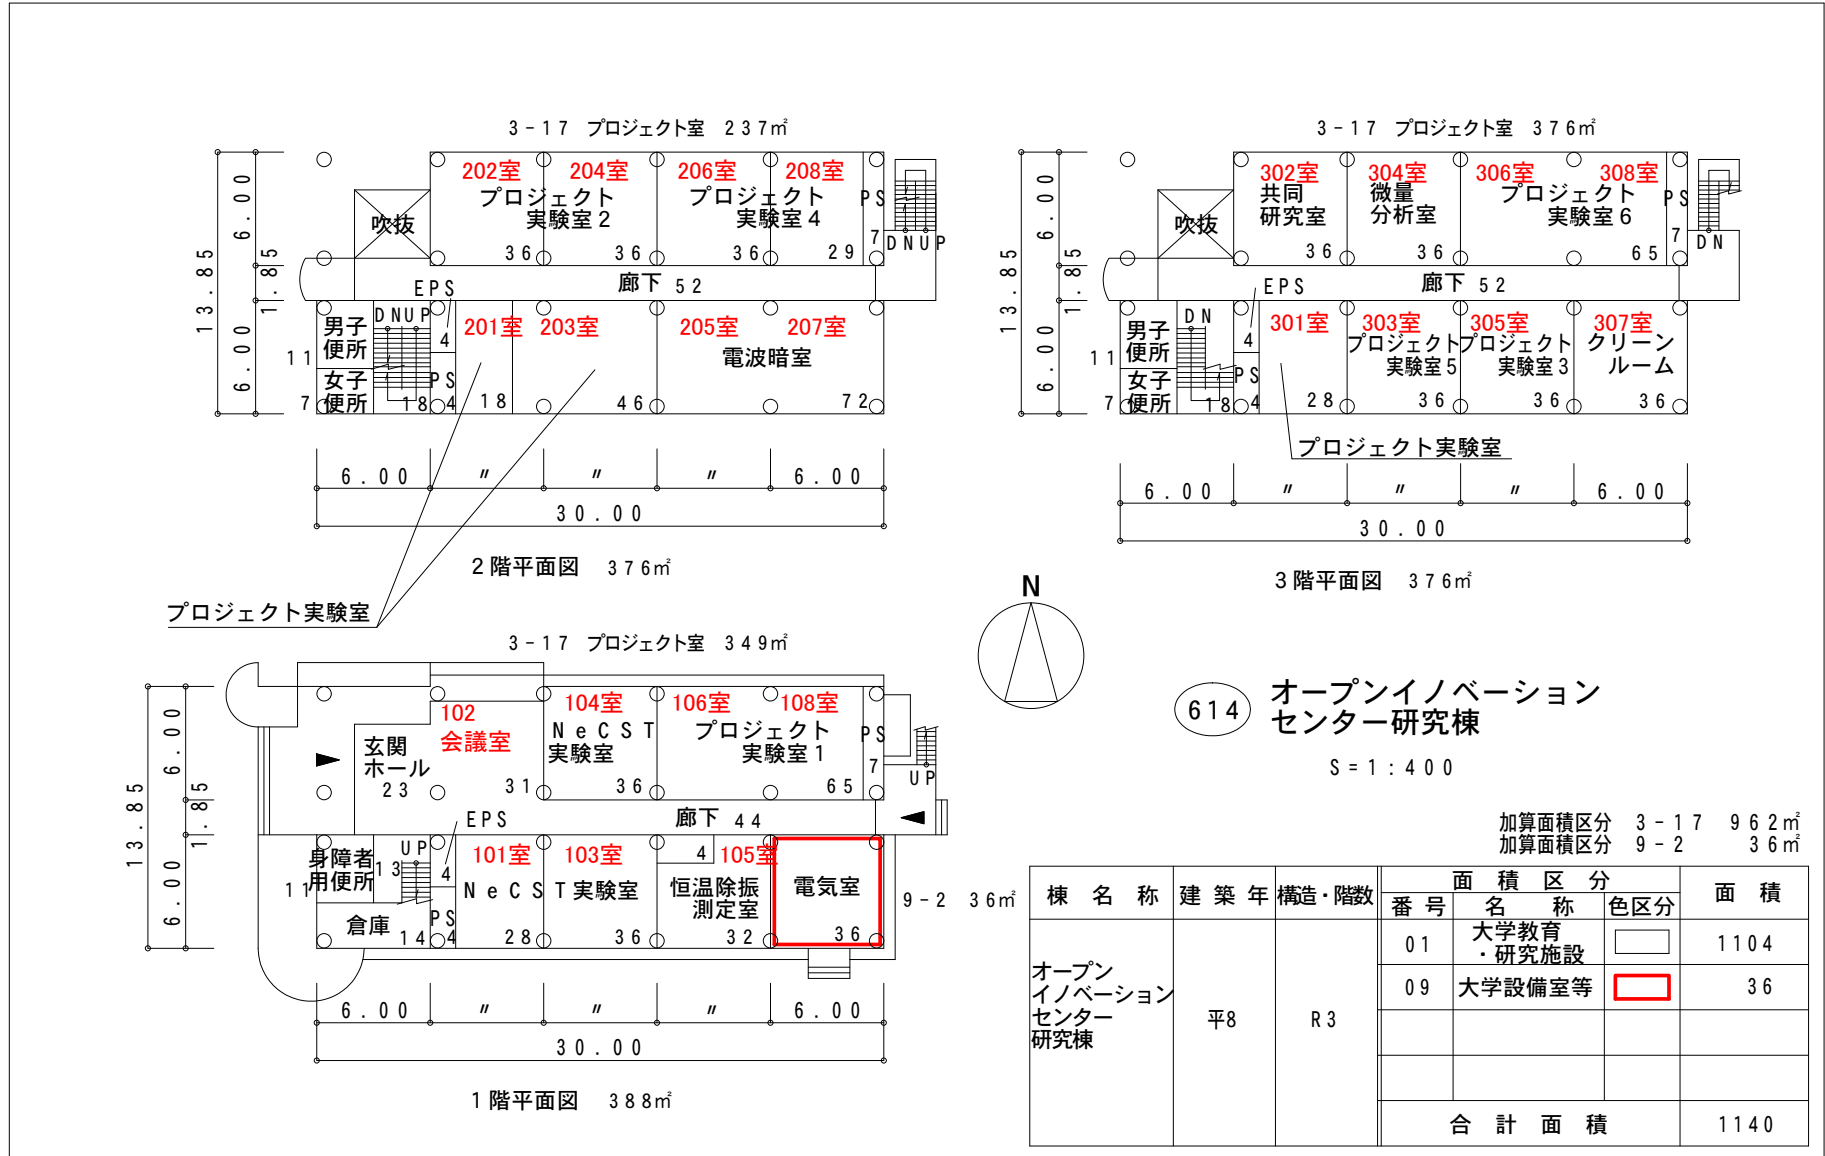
3－17 プロジェクト室 237㎡

202室 204室 206室 208室
プロジェクト実験室２ プロジェクト実験室４
PS
吹抜
36 36 36 29
7 DNUP
6.00 1.85 13.85 6.00
EPS 廊下 52
男子便所 DNUP 4 201室 203室 205室 207室
電波暗室
11 女子便所 PS
7 18 4 18 46 72
6.00 〃 〃 〃 6.00
30.00

2階平面図 376㎡

プロジェクト実験室

3－17 プロジェクト室 376㎡

302室 共同研究室 304室 微量分析室 306室 308室 プロジェクト実験室６
PS
吹抜
36 36 65
7 DN
6.00 1.85 13.85 6.00
EPS 廊下 52
男子便所 DN 4 301室 303室 プロジェクト実験室５ 305室 プロジェクト実験室３ 307室 クリーンルーム
11 女子便所 PS
7 18 4 28 36 36 36
プロジェクト実験室
6.00 〃 〃 〃 6.00
30.00

3階平面図 376㎡

N

3－17 プロジェクト室 349㎡

102 会議室 104室 NeCST実験室 106室 108室 プロジェクト実験室１
PS
玄関ホール
23 31 36 65
7 UP
6.00 1.85 13.85 6.00
EPS 廊下 44
身障者用便所 UP 13 4 101室 103室 NeCST実験室 4 105室 恒温除振測定室 電気室
11 倉庫 PS
14 4 28 36 32 36
9－2 36㎡
6.00 〃 〃 〃 6.00
30.00

1階平面図 388㎡

614 オープンイノベーションセンター研究棟

S＝1：400

加算面積区分 3－17 962㎡
加算面積区分 9－2 36㎡

| 棟 名 称 | 建 築 年 | 構造・階数 | 番 号 | 名 称 | 色区分 | 面 積 |
|---|---|---|---|---|---|---|
| オープンイノベーションセンター研究棟 | 平8 | R3 | 01 | 大学教育・研究施設 | | 1104 |
| | | | 09 | 大学設備室等 | | 36 |
| | | | | | | |
| | | | | | | |
| | | | 合 計 面 積 | | | 1140 |